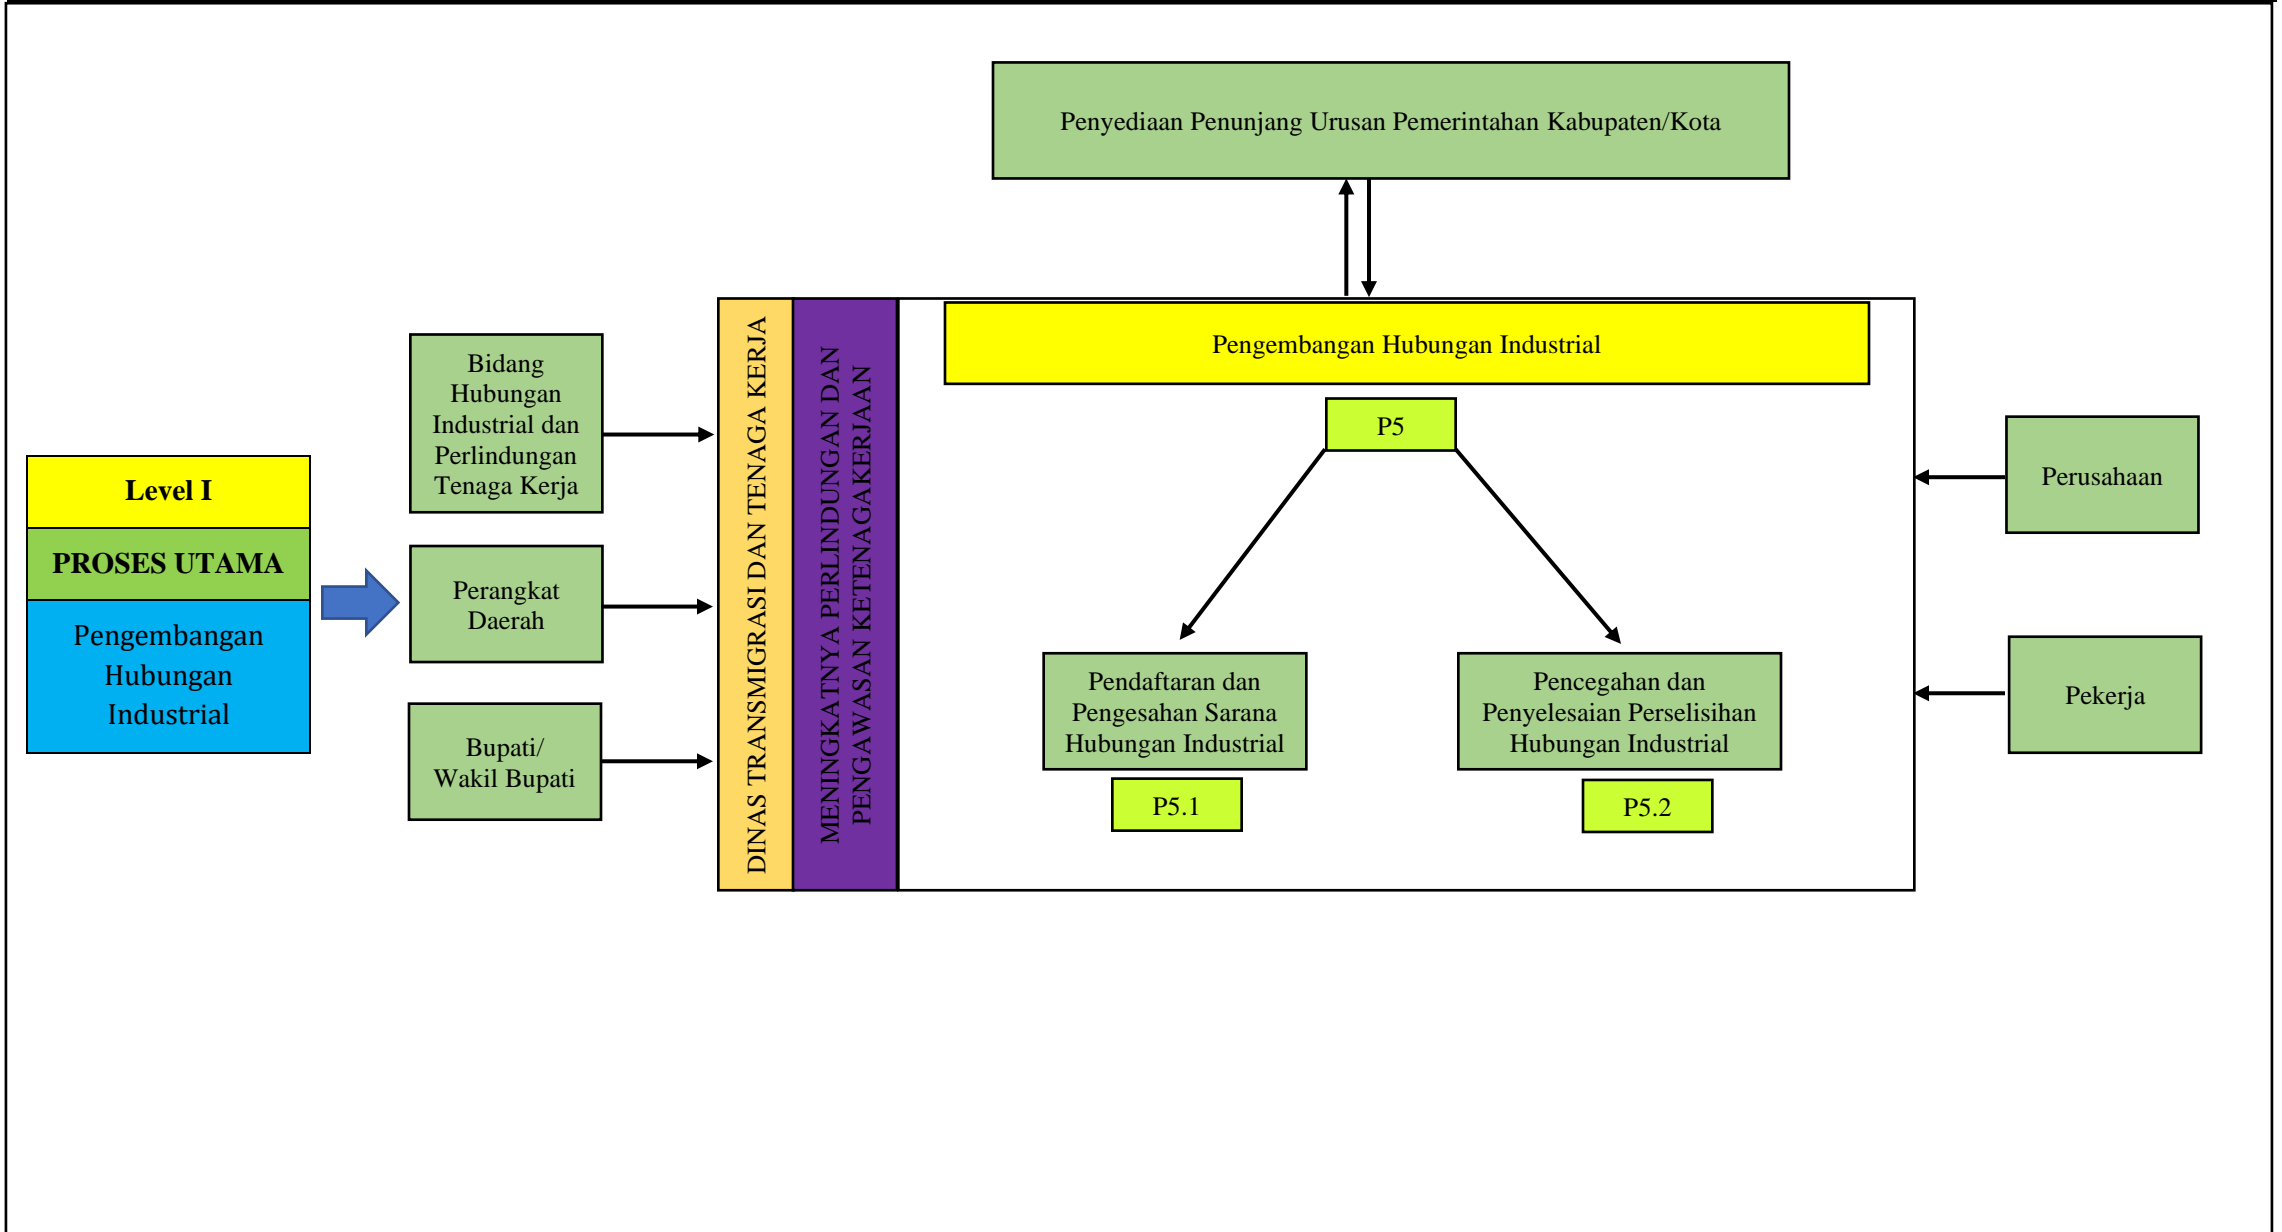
Level I

PROSES UTAMA

Pengembangan Hubungan Industrial

Bidang Hubungan Industrial dan Perlindungan Tenaga Kerja

Perangkat Daerah

Bupati/ Wakil Bupati

DINAS TRANSMIGRASI DAN TENAGA KERJA

MENINGKATNYA PERLINDUNGAN DAN PENGAWASAN KETENAGAKERJAAN

Penyediaan Penunjang Urusan Pemerintahan Kabupaten/Kota

Pengembangan Hubungan Industrial

P5

Pendaftaran dan Pengesahan Sarana Hubungan Industrial

P5.1

Pencegahan dan Penyelesaian Perselisihan Hubungan Industrial

P5.2

Perusahaan

Pekerja